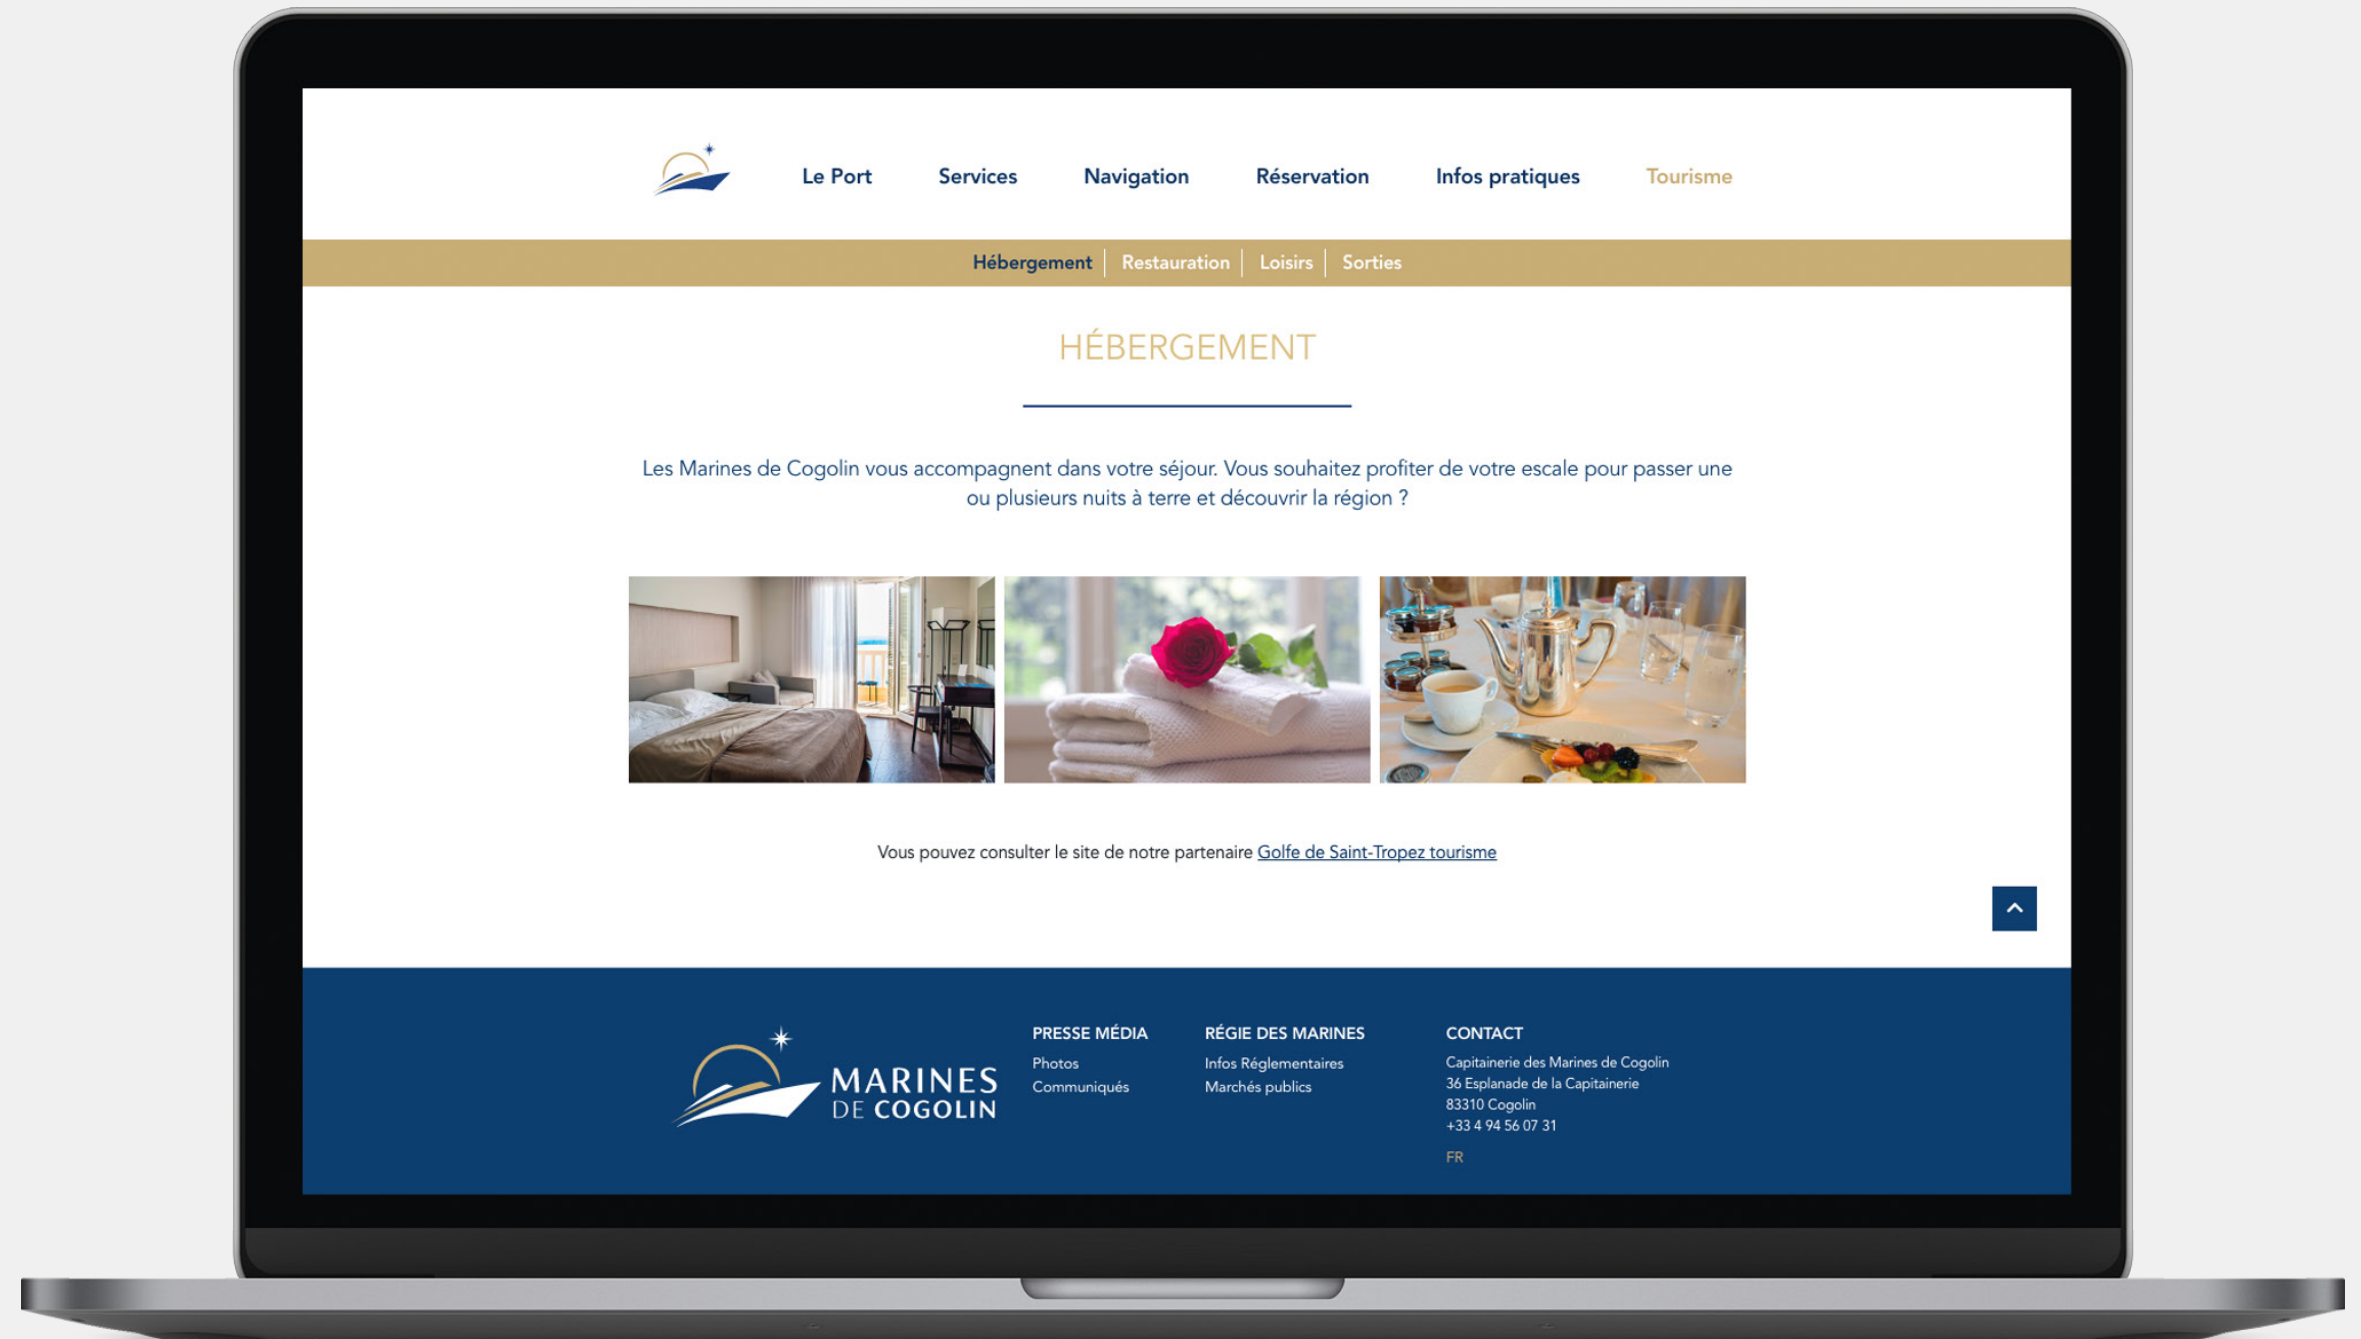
Le Port Services Navigation Réservation Infos pratiques Tourisme

Hébergement | Restauration | Loisirs | Sorties

HÉBERGEMENT

Les Marines de Cogolin vous accompagnent dans votre séjour. Vous souhaitez profiter de votre escale pour passer une ou plusieurs nuits à terre et découvrir la région ?

Vous pouvez consulter le site de notre partenaire Golfe de Saint-Tropez tourisme

MARINES DE COGOLIN

PRESSE MÉDIA
Photos
Communiqués

RÉGIE DES MARINES
Infos Réglementaires
Marchés publics

CONTACT
Capitainerie des Marines de Cogolin
36 Esplanade de la Capitainerie
83310 Cogolin
+33 4 94 56 07 31

FR